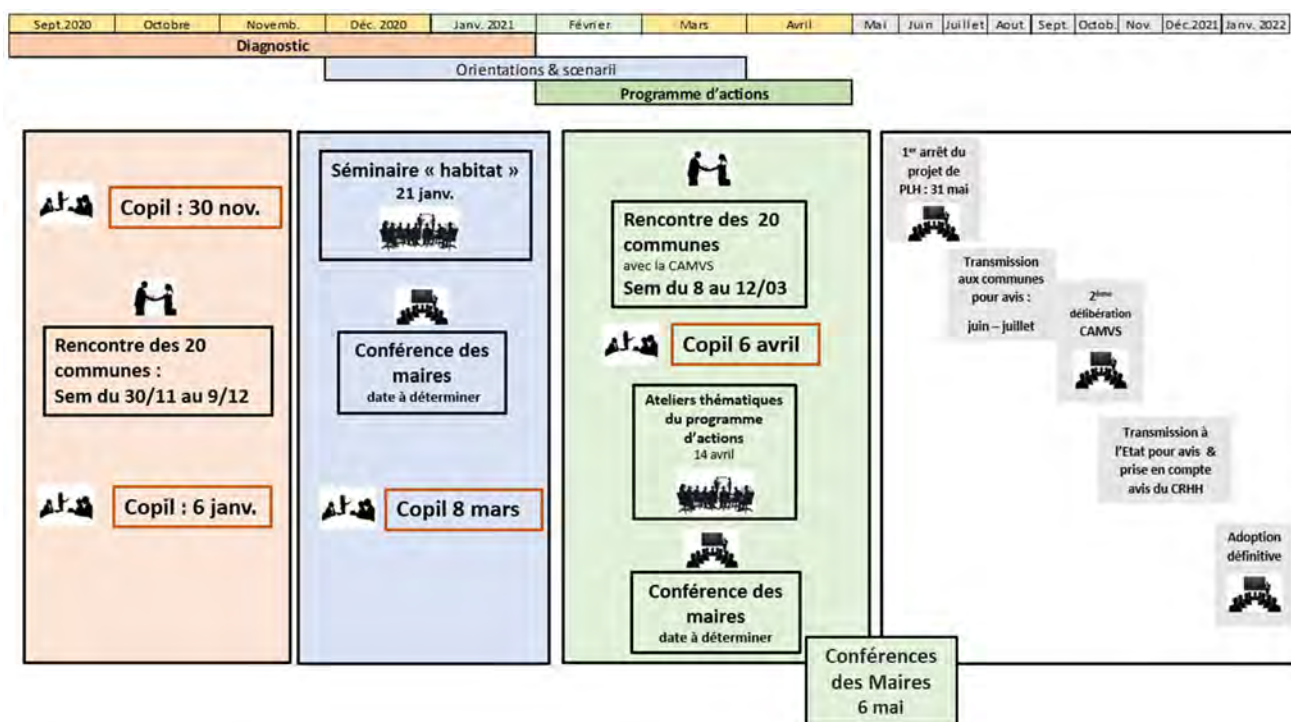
| Sept.2020 | Octobre | Novemb. | Déc. 2020 | Janv. 2021 | Février | Mars | Avril | Mai | Juin | Juillet | Aout | Sept. | Octob. | Nov. | Déc.2021 | Janv. 2022 |
|---|---|---|---|---|---|---|---|---|---|---|---|---|---|---|---|---|

Diagnostic

Orientations & scenarii

Programme d'actions

Copil : 30 nov.

Rencontre des 20 communes : Sem du 30/11 au 9/12

Copil : 6 janv.

Séminaire « habitat » 21 janv.

Conférence des maires date à déterminer

Copil 8 mars

Rencontre des 20 communes avec la CAMVS Sem du 8 au 12/03

Copil 6 avril

Ateliers thématiques du programme d'actions 14 avril

Conférence des maires date à déterminer

Conférences des Maires 6 mai

1er arrêt du projet de PLH : 31 mai

Transmission aux communes pour avis : juin – juillet

2ème délibération CAMVS

Transmission à l'Etat pour avis & prise en compte avis du CRHH

Adoption définitive